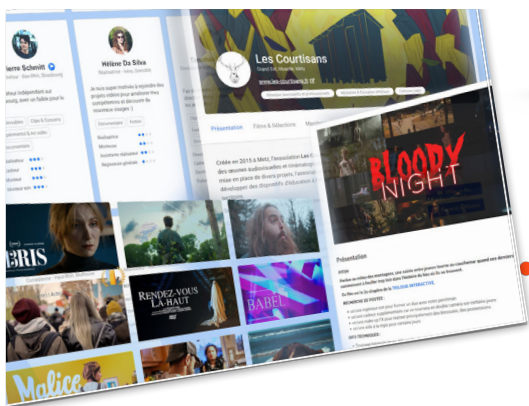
Pierre Schmitt
Hélène Da Silva
Les Courtisans
Présentation
Films & Sélections
Créée en 2015 à Metz, l'association Les
des oeuvres audiovisuelles et cinématogr
mise en place de divers projets, l'associ
développer des dispositifs d'éducation
BLOODY NIGHT
Présentation
Rendez-vous LÀ-HAUT
BAREL
Malice
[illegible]RIS